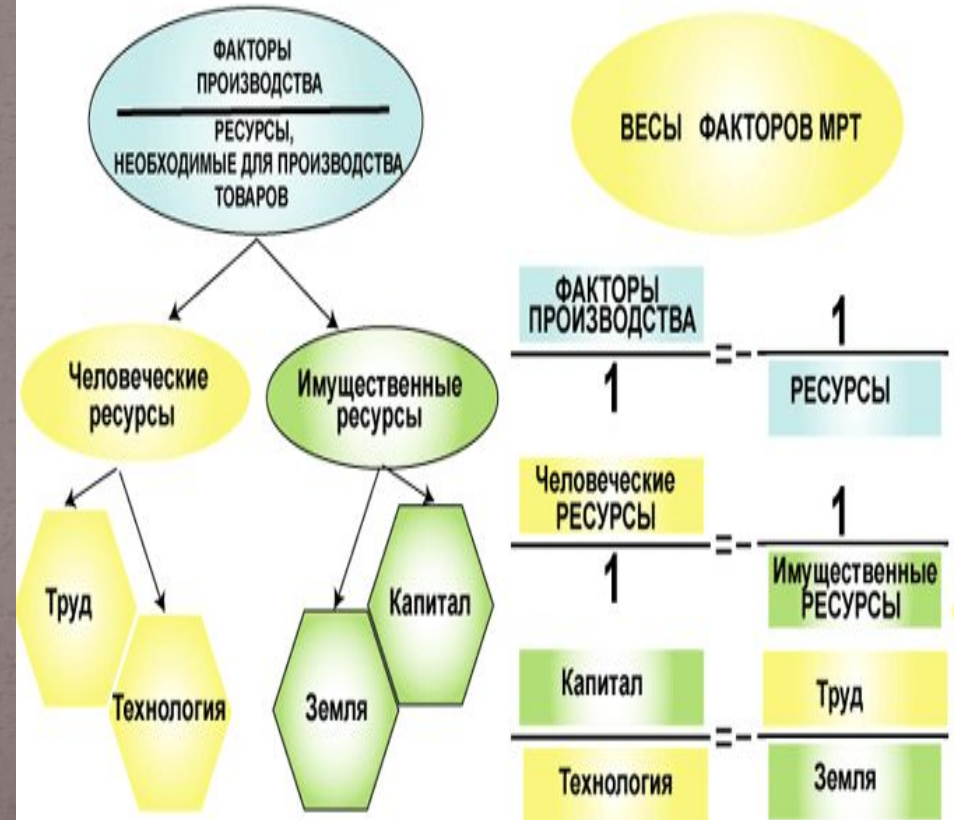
ФАКТОРЫ ПРОИЗВОДСТВА

РЕСУРСЫ, НЕОБХОДИМЫЕ ДЛЯ ПРОИЗВОДСТВА ТОВАРОВ

Человеческие ресурсы

Имущественные ресурсы

Труд

Технология

Земля

Капитал

ВЕСЫ ФАКТОРОВ МРТ

$\frac{\text{ФАКТОРЫ ПРОИЗВОДСТВА}}{1} =- \frac{1}{\text{РЕСУРСЫ}}$

$\frac{\text{Человеческие РЕСУРСЫ}}{1} =- \frac{1}{\text{Имущественные РЕСУРСЫ}}$

$\frac{\text{Капитал}}{\text{Технология}} =- \frac{\text{Труд}}{\text{Земля}}$